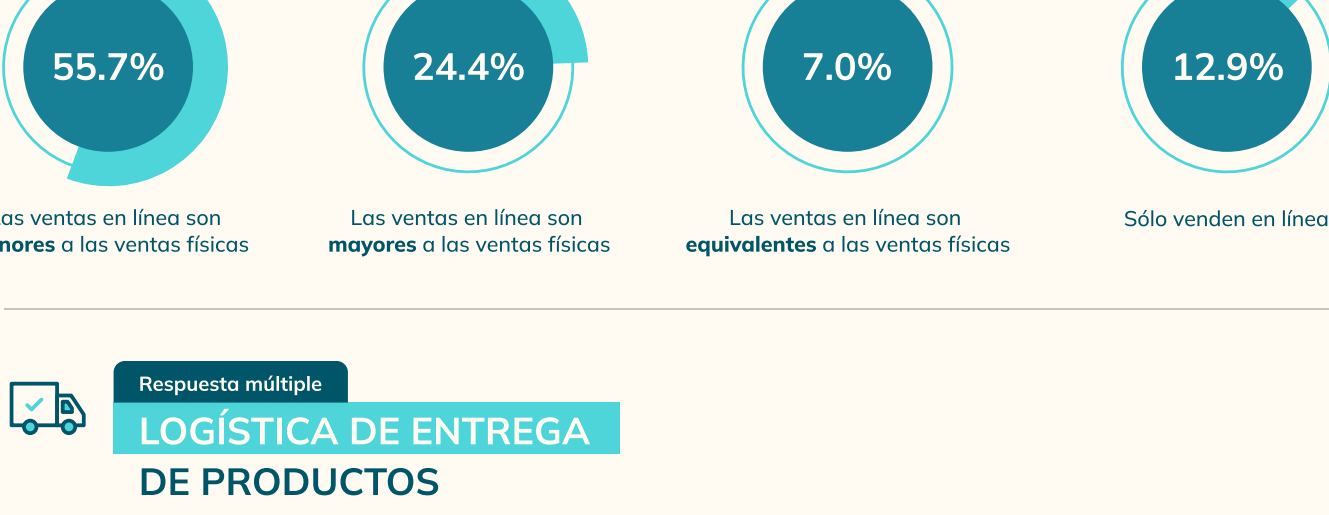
55.7%

as ventas en línea son nores a las ventas físicas

24.4%

Las ventas en línea son **mayores** a las ventas físicas

7.0%

Las ventas en línea son **equivalentes** a las ventas físicas

12.9%

Sólo venden en línea

Respuesta múltiple

LOGÍSTICA DE ENTREGA DE PRODUCTOS